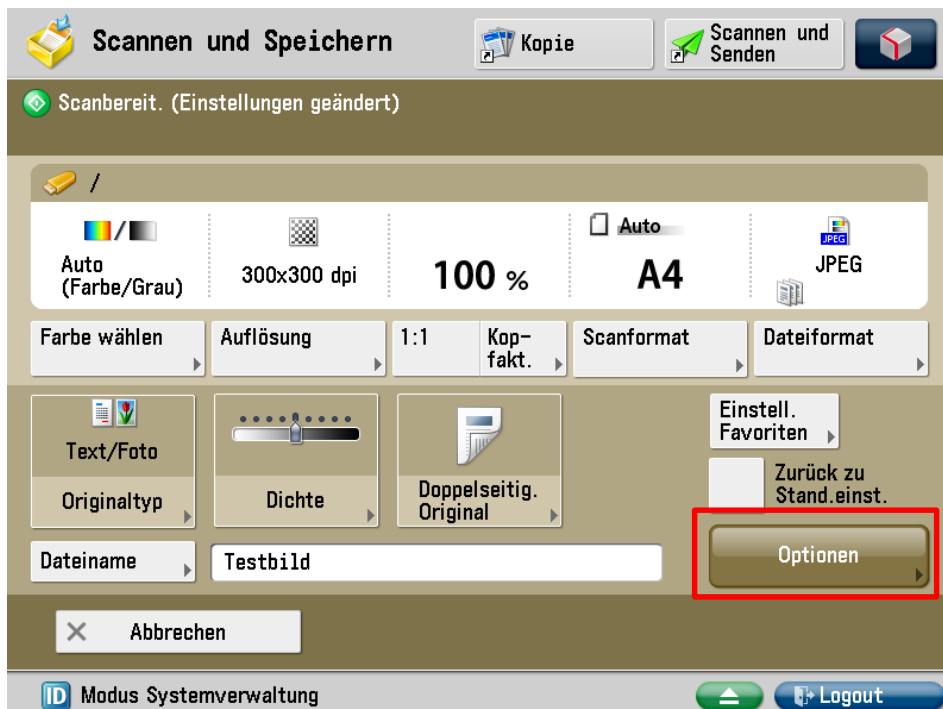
Scannen und Speichern

Kopie

Scannen und Senden

Scanbereit. (Einstellungen geändert)

/

Auto (Farbe/Grau)

300x300 dpi

100 %

Auto

A4

JPEG

JPEG

Farbe wählen

Auflösung

1:1

Kopfakt.

Scanformat

Dateiformat

Text/Foto

Originaltyp

Dichte

Doppelseitig. Original

Einstell. Favoriten

Zurück zu Stand.einst.

Optionen

Dateiname

Testbild

Abbrechen

Modus Systemverwaltung

Logout